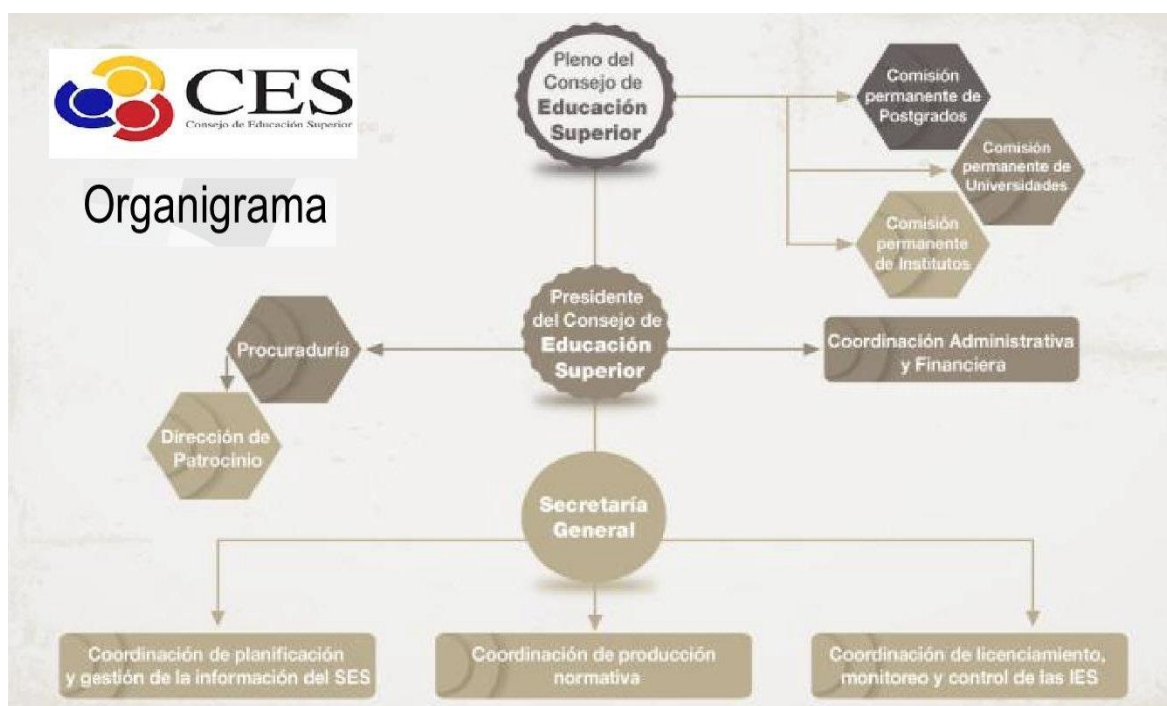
CES
Consejo de Educación Superior

Organigrama

Pleno del Consejo de Educación Superior

Comisión permanente de Postgrados

Comisión permanente de Universidades

Comisión permanente de Institutos

Presidente del Consejo de Educación Superior

Procuraduría

Dirección de Patrocinio

Coordinación Administrativa y Financiera

Secretaría General

Coordinación de planificación y gestión de la información del SES

Coordinación de producción normativa

Coordinación de licenciamiento, monitoreo y control de las IES